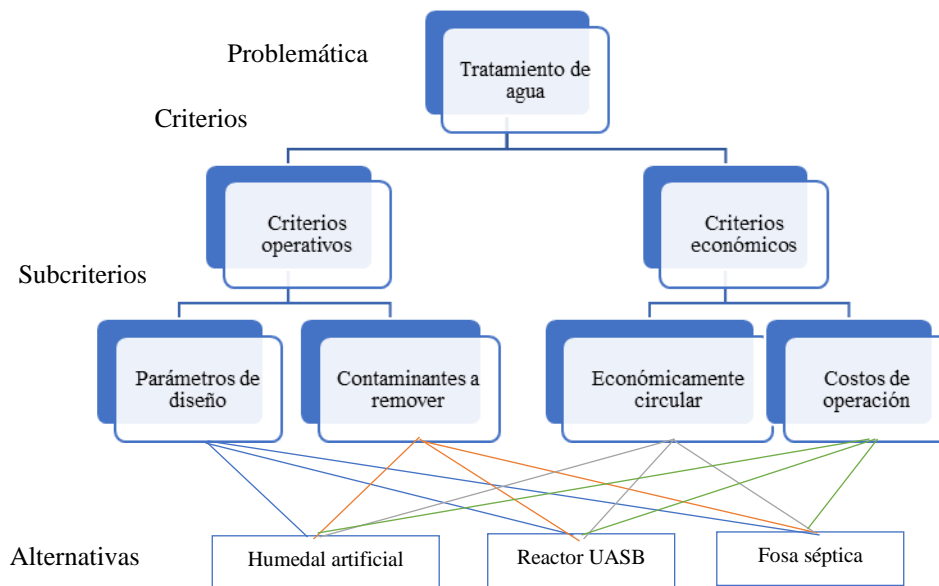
Problemática

Tratamiento de agua

Criterios

Criterios operativos

Criterios económicos

Subcriterios

Parámetros de diseño

Contaminantes a remover

Económicamente circular

Costos de operación

Alternativas

Humedal artificial

Reactor UASB

Fosa séptica